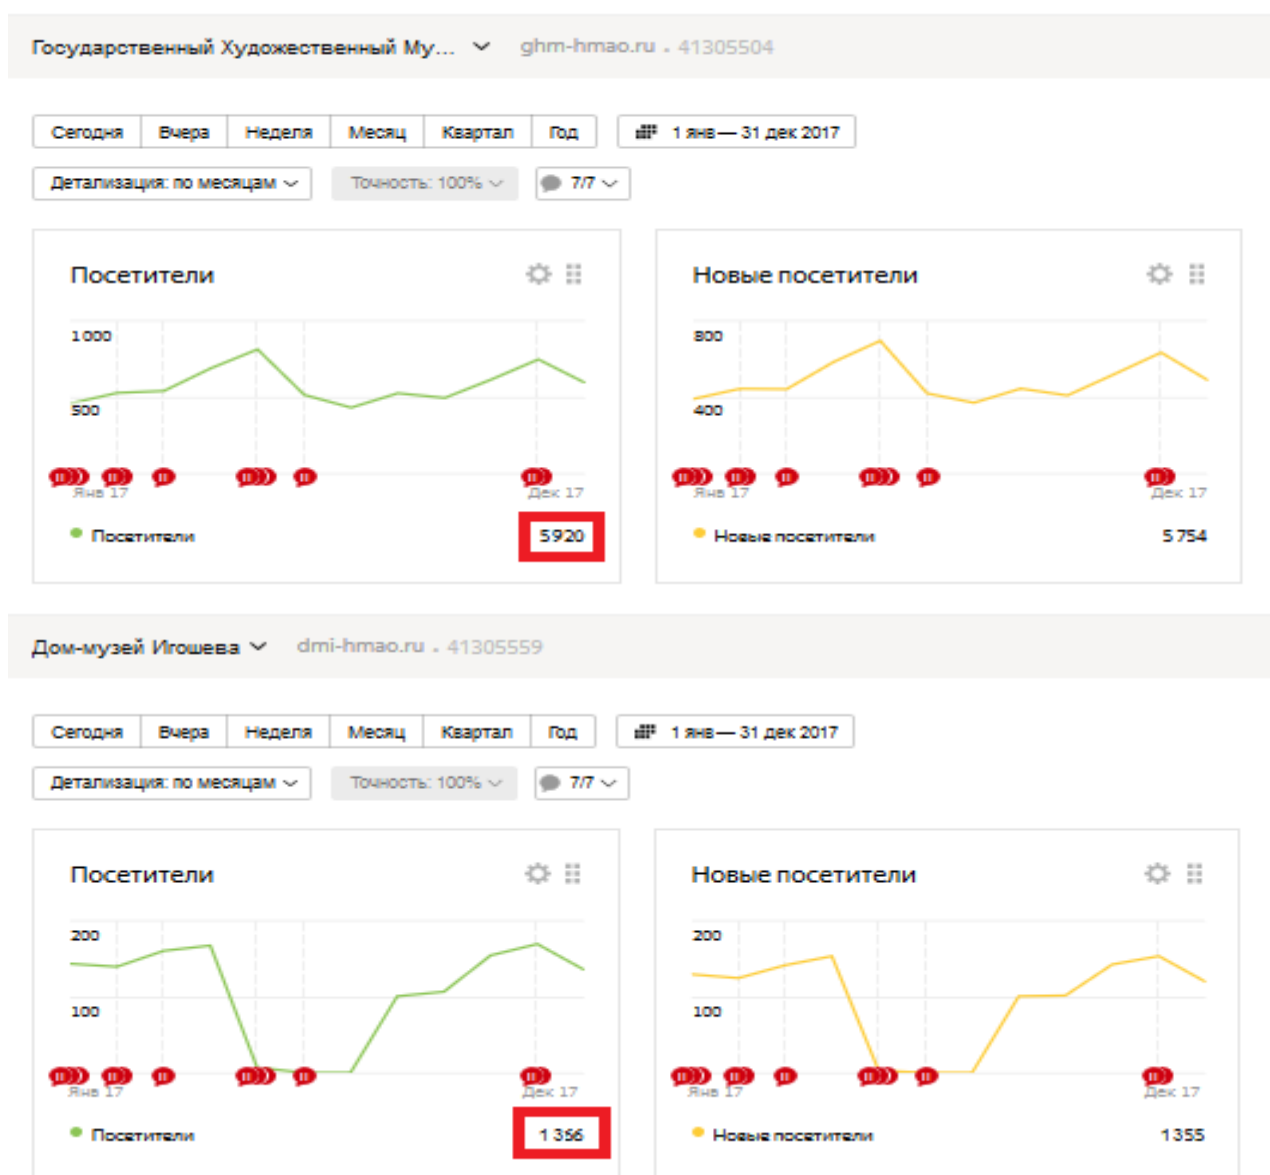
Государственный Художественный Му... ghm-hmao.ru . 41305504

Сегодня | Вчера | Неделя | Месяц | Квартал | Год | 1 янв — 31 дек 2017

Детализация: по месяцам | Точность: 100% | 7/7

Посетители

1 000
500
Янв 17
Дек 17

Посетители 5 920

Новые посетители

800
400
Янв 17
Дек 17

Новые посетители 5 754

Дом-музей Игошева dmi-hmao.ru . 41305559

Сегодня | Вчера | Неделя | Месяц | Квартал | Год | 1 янв — 31 дек 2017

Детализация: по месяцам | Точность: 100% | 7/7

Посетители

200
100
Янв 17
Дек 17

Посетители 1 356

Новые посетители

200
100
Янв 17
Дек 17

Новые посетители 1 355